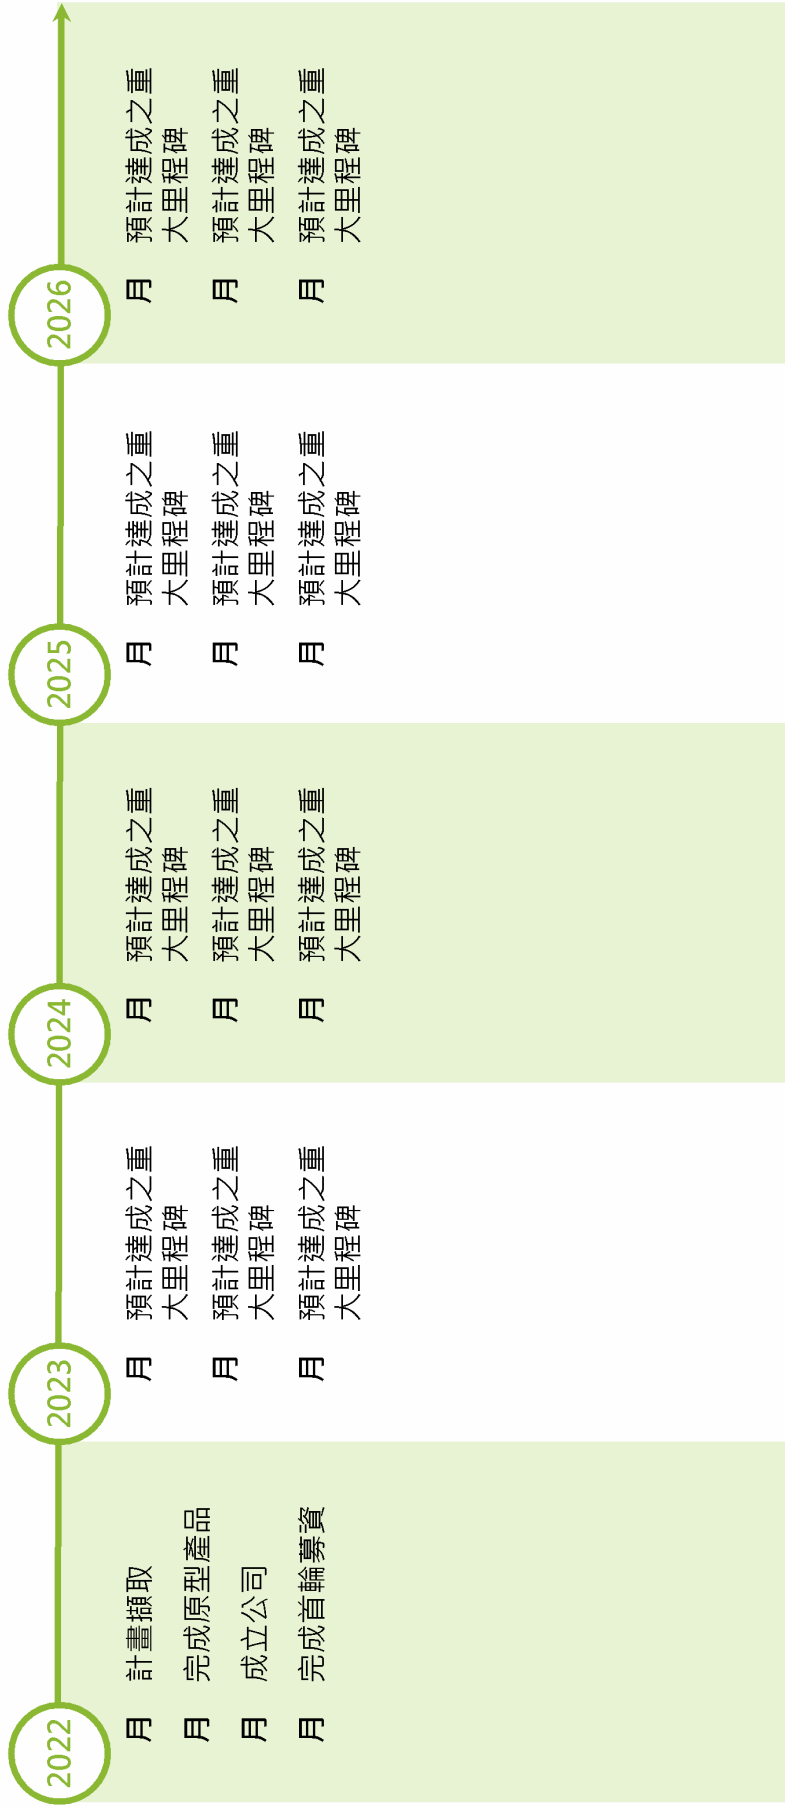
2022
月 計畫擷取
月 完成原型產品
月 成立公司
月 完成首輪募資

2023
月 預計達成之重大里程碑
月 預計達成之重大里程碑
月 預計達成之重大里程碑

2024
月 預計達成之重大里程碑
月 預計達成之重大里程碑
月 預計達成之重大里程碑

2025
月 預計達成之重大里程碑
月 預計達成之重大里程碑
月 預計達成之重大里程碑

2026
月 預計達成之重大里程碑
月 預計達成之重大里程碑
月 預計達成之重大里程碑